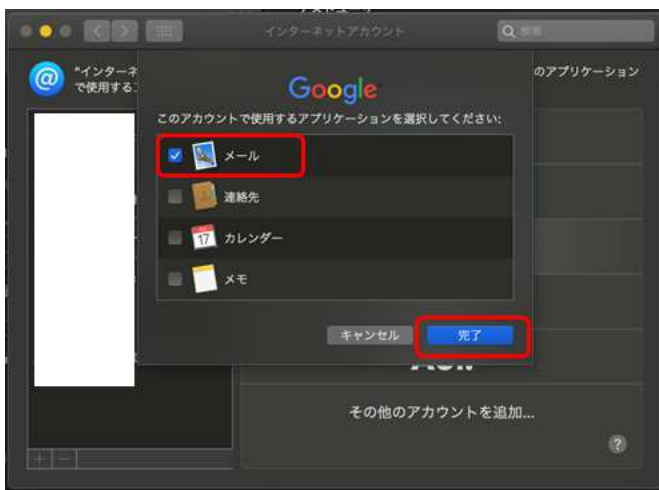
インターネットアカウント

検索

"インターネ
で使用する

のアプリケーション

Google

このアカウントで使用するアプリケーションを選択してください:

メール

連絡先

17 カレンダー

メモ

キャンセル

完了

その他のアカウントを追加...

?

+ −